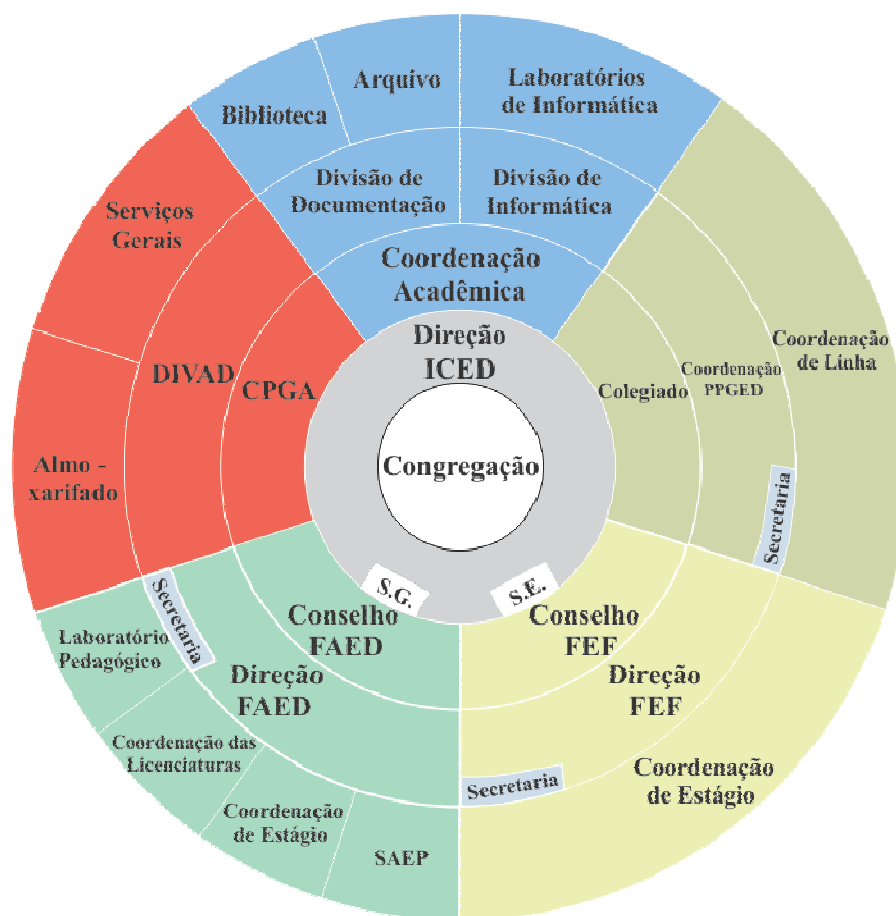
Congregação

Direção ICED

Coordenação Acadêmica

Divisão de Documentação

Divisão de Informática

Biblioteca

Arquivo

Laboratórios de Informática

Colegiado

Coordenação PPGED

Coordenação de Linha

Secretaria

S.E.

Conselho FEF

Direção FEF

Secretaria

Coordenação de Estágio

S.G.

Conselho FAED

Direção FAED

Secretaria

Laboratório Pedagógico

Coordenação das Licenciaturas

Coordenação de Estágio

SAEP

CPGA

DIVAD

Serviços Gerais

Almo - xarifado